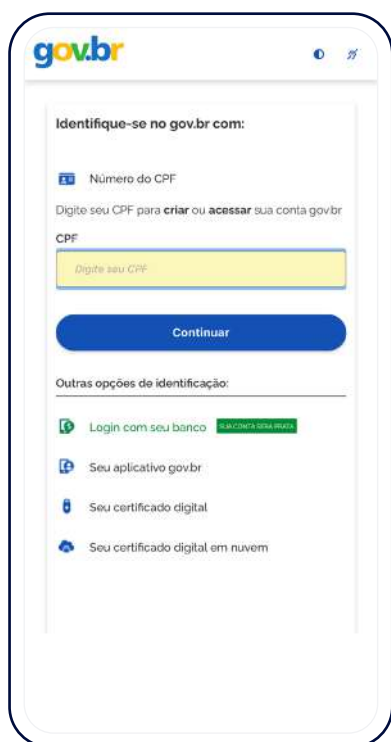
gov.br

Identifique-se no gov.br com:

Número do CPF

Digite seu CPF para **criar** ou **acessar** sua conta gov.br

CPF

Digite seu CPF

Continuar

Outras opções de identificação:

Login com seu banco SUA CONTA SERÁ PRATA

Seu aplicativo gov.br

Seu certificado digital

Seu certificado digital em nuvem